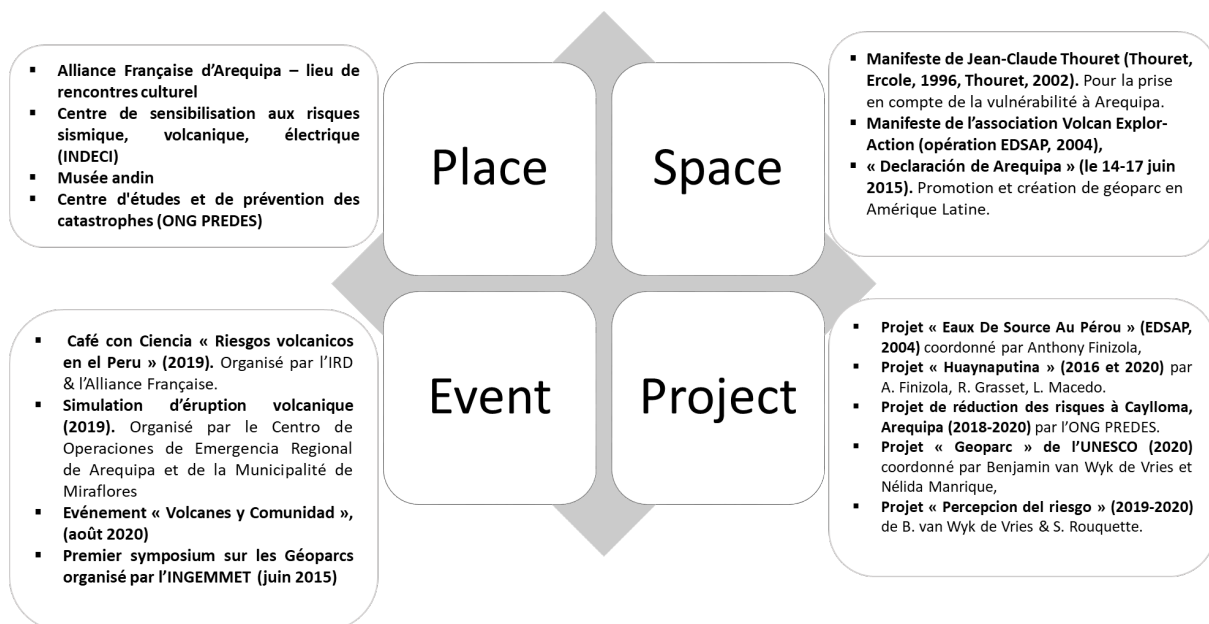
- **Alliance Française d'Arequipa – lieu de rencontres culturel**
- **Centre de sensibilisation aux risques sismique, volcanique, électrique (INDECI)**
- **Musée andin**
- **Centre d'études et de prévention des catastrophes (ONG PREDES)**

Place

Space

- **Manifeste de Jean-Claude Thouret (Thouret, Ercole, 1996, Thouret, 2002).** Pour la prise en compte de la vulnérabilité à Arequipa.
- **Manifeste de l'association Volcan Explor-Action (opération EDSAP, 2004),**
- **« Declaración de Arequipa » (le 14-17 juin 2015).** Promotion et création de géoparc en Amérique Latine.

- **Café con Ciencia « Riesgos volcanicos en el Peru » (2019).** Organisé par l'IRD & l'Alliance Française.
- **Simulation d'éruption volcanique (2019).** Organisé par le Centro de Operaciones de Emergencia Regional de Arequipa et de la Municipalité de Miraflores
- **Evénement « Volcanes y Comunidad », (août 2020)**
- **Premier symposium sur les Géoparcs organisé par l'INGEMMET (juin 2015)**

Event

Project

- **Projet « Eaux De Source Au Pérou » (EDSAP, 2004)** coordonné par Anthony Finizola,
- **Projet « Huaynaputina » (2016 et 2020)** par A. Finizola, R. Grasset, L. Macedo.
- **Projet de réduction des risques à Caylloma, Arequipa (2018-2020)** par l'ONG PREDES.
- **Projet « Geoparc » de l'UNESCO (2020)** coordonné par Benjamin van Wyk de Vries et Nélida Manrique,
- **Projet « Percepcion del riesgo » (2019-2020)** de B. van Wyk de Vries & S. Rouquette.